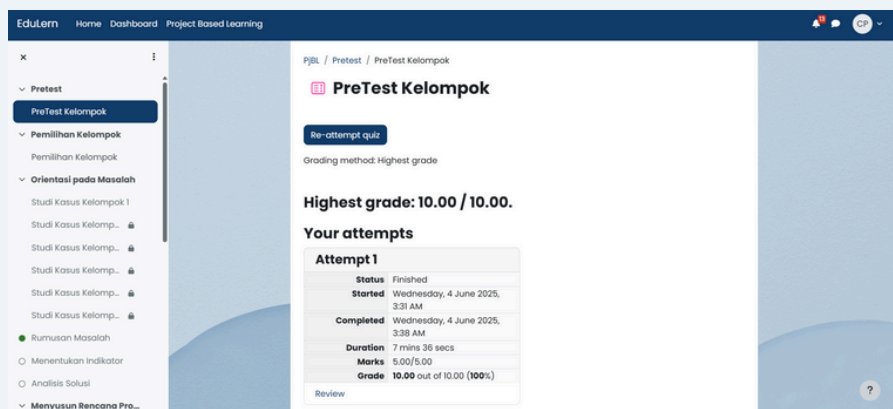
EduLern Home Dashboard Project Based Learning

CP

×

Pretest

PreTest Kelompok

Pemilihan Kelompok

Pemilihan Kelompok

Orientasi pada Masalah

Studi Kasus Kelompok 1

Studi Kasus Kelomp...

Studi Kasus Kelomp...

Studi Kasus Kelomp...

Studi Kasus Kelomp...

Studi Kasus Kelomp...

Rumusan Masalah

Menentukan Indikator

Analisis Solusi

Menyusun Rencana Pro...

PJBL / Pretest / PreTest Kelompok

PreTest Kelompok

Re-attempt quiz

Grading method: Highest grade

Highest grade: 10.00 / 10.00.

Your attempts

Attempt 1

| | |
|---|---|
| Status | Finished |
| Started | Wednesday, 4 June 2025, 3:31 AM |
| Completed | Wednesday, 4 June 2025, 3:38 AM |
| Duration | 7 mins 36 secs |
| Marks | 5.00/5.00 |
| Grade | **10.00** out of 10.00 (**100**%) |

Review

?